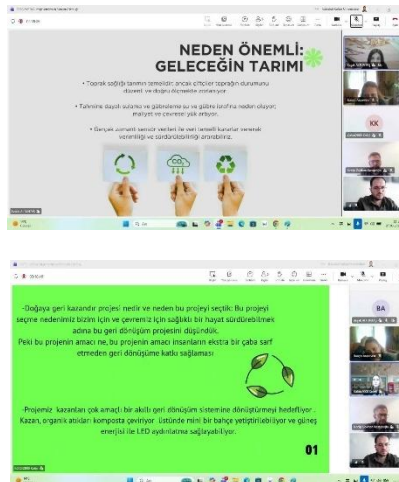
NEDEN ÖNEMLİ:
GELECEĞİN TARIMI

• Toprak sağlığı tarımın temelidir, ancak çiftçiler toprağın durumunu düzenli ve doğru ölçmekte zorlanıyor.

• Tahmine dayalı sulama ve gübreleme su ve gübre israfına neden oluyor; maliyet ve çevresel yük artıyor.

• Gerçek zamanlı sensör verileri ile veri temelli kararlar alınarak verimliliği ve sürdürülebilirliği artırabiliriz.

KK

BA

-Doğaya geri kazandır projesi nedir ve neden bu projeyi seçtik: Bu projeyi seçme nedenimiz bizim için ve çevremiz için sağlıklı bir hayat sürdürebilmek adına bu geri dönüşüm projesini düşündük.
Peki bu projenin amacı ne, bu projenin amacı insanların ekstra bir çaba sarf etmeden geri dönüşüme katkı sağlaması

-Projemiz kazanları çok amaçlı bir akıllı geri dönüşüm sistemine dönüştürmeyi hedefliyor. Kazan, organik atıkları komposta çeviriyor. Üstünde mini bir bahçe yetiştirilebiliyor ve güneş enerjisi ile LED aydınlatma sağlayabiliyor.

01